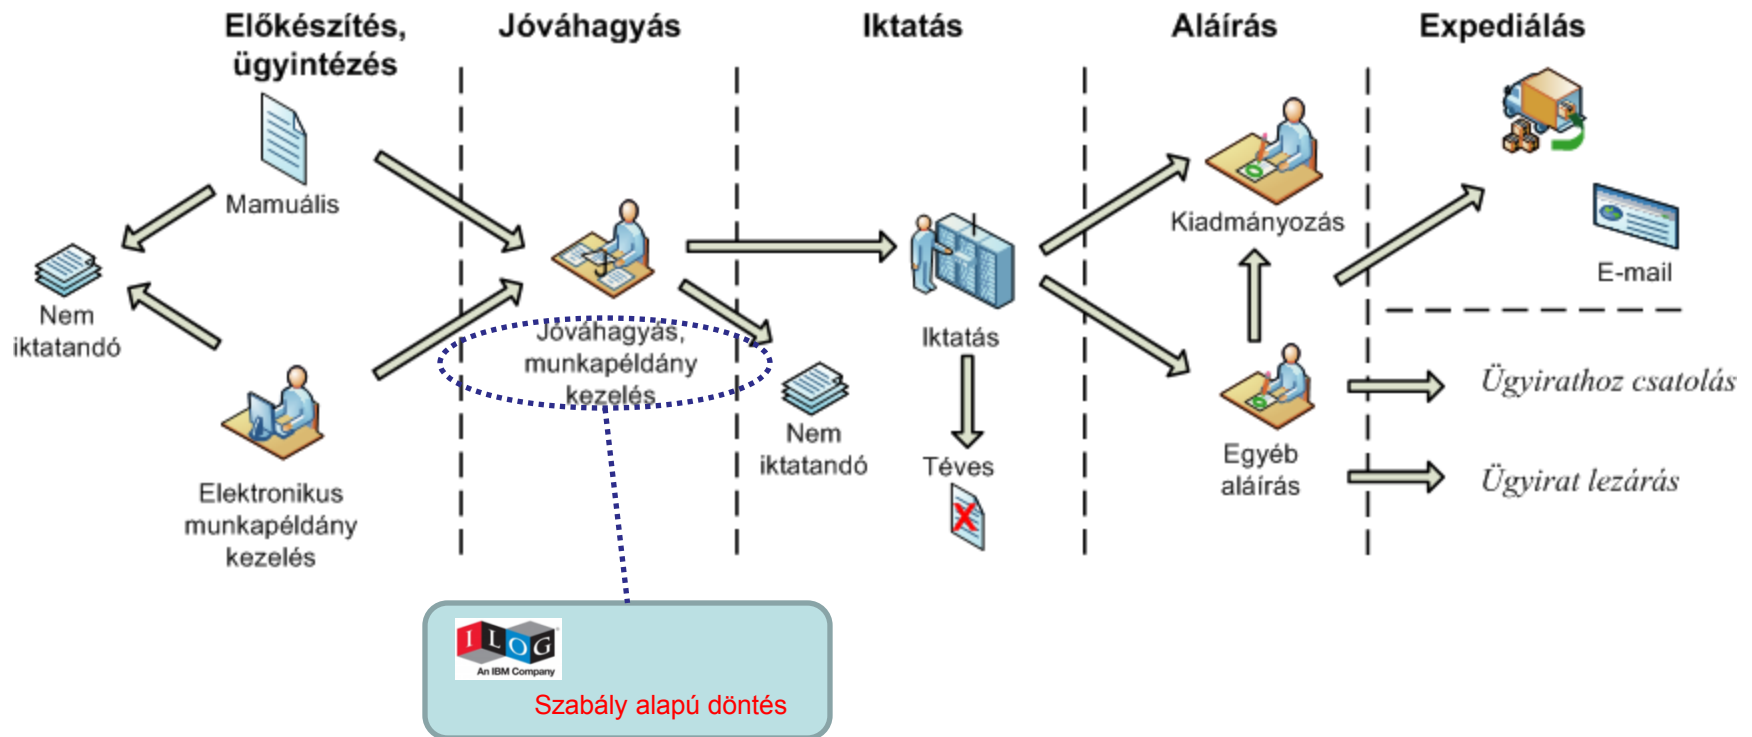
Előkészítés, ügyintézés

Jóváhagyás

Iktatás

Aláírás

Expediálás

Mamuális

Nem iktatandó

Elektronikus munkapéldány kezelés

Jóváhagyás, munkapéldány kezelés

Nem iktatandó

Iktatás

Téves

Kiadmányozás

Egyéb aláírás

E-mail

Ügyirathoz csatolás

Ügyirat lezárás

ILOG An IBM Company

Szabály alapú döntés